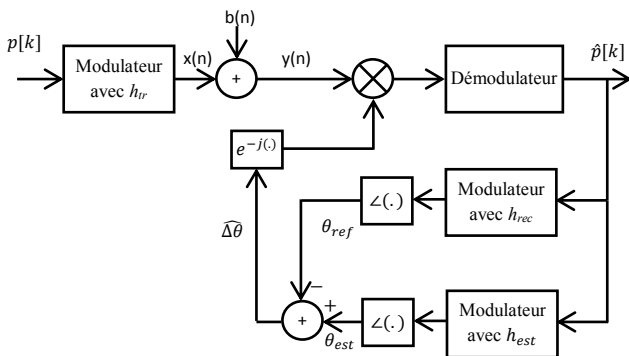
$p[k]$

Modulateur avec $h_{tr}$

x(n)

b(n)

+

y(n)

Démodulateur

$\hat{p}[k]$

$e^{-j(.)}$

Modulateur avec $h_{rec}$

$\angle(.)$

$\theta_{ref}$

$\widehat{\Delta\theta}$

−

+

+

$\angle(.)$

$\theta_{est}$

Modulateur avec $h_{est}$